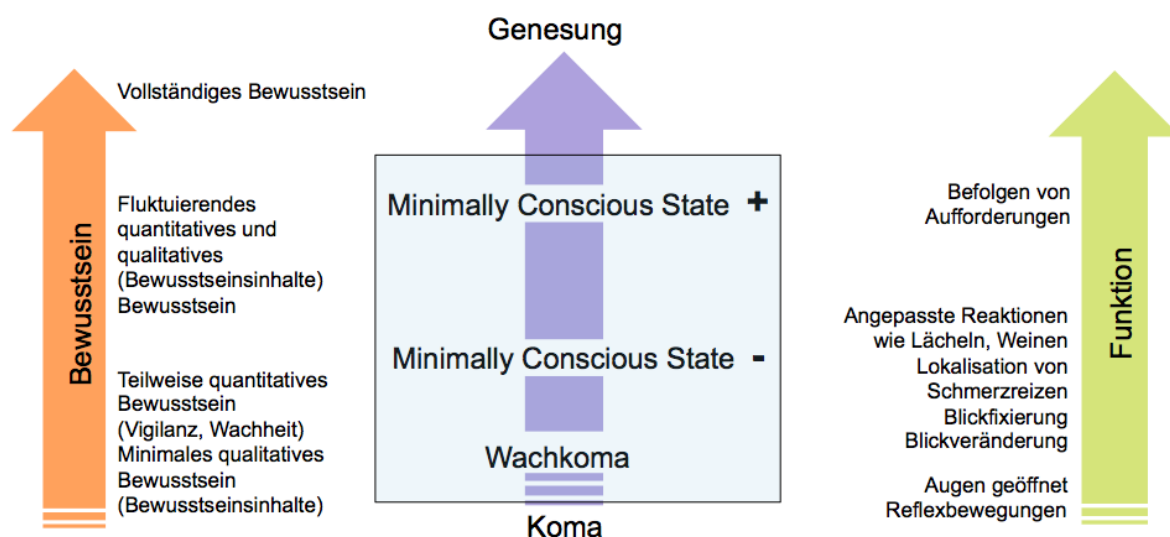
Genesung

Bewusstsein

Vollständiges Bewusstsein

Fluktuierendes quantitatives und qualitatives (Bewusstseinsinhalte) Bewusstsein

Teilweise quantitatives Bewusstsein (Vigilanz, Wachheit) Minimales qualitatives Bewusstsein (Bewusstseinsinhalte)

Minimally Conscious State +

Minimally Conscious State -

Wachkoma

Koma

Funktion

Befolgen von Aufforderungen

Angepasste Reaktionen wie Lächeln, Weinen Lokalisation von Schmerzreizen Blickfixierung Blickveränderung

Augen geöffnet Reflexbewegungen